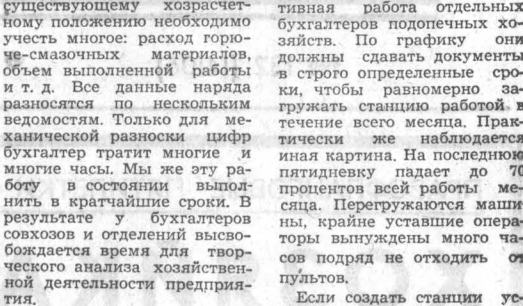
существующему хозрасчетному положению необходимо учесть многое: расход горюче-смазочных материалов, объем выполненной работы и т. д. Все данные наряда разносятся по нескольким ведомостям. Только для механической разноски цифр бухгалтер тратит многие и многие часы. Мы же эту работу в состоянии выполнить в кратчайшие сроки. В результате у бухгалтеров совхозов и отделений высвобождается время для творческого анализа хозяйственной деятельности предприя-

тивная работа отдельных бухгалтеров подопечных хозяйств. По графику они должны сдавать документы в строго определенные сроки, чтобы равномерно загружать станцию работой в течение всего месяца. Практически же наблюдается иная картина. На последнюю пятидневку падает до 70 процентов всей работы месяца. Перегружаются машины, крайне уставшие операторы вынуждены много часов подряд не отходить от пультов.

Если создать станции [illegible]